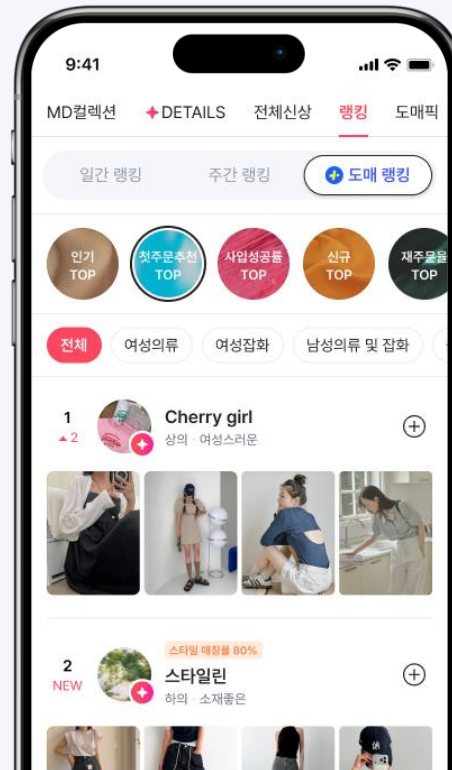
9:41

MD컬렉션 DETAILS 전체신상 랭킹 도매픽

일간 랭킹 주간 랭킹 도매 랭킹

인기 TOP
첫주문추천 TOP
사입성공률 TOP
신규 TOP
재주문율 TOP

전체 여성의류 여성잡화 남성의류 및 잡화

1
▲2
Cherry girl
상의 · 여성스러운

2
NEW
스타일 매칭률 80%
스타일린
하의 · 소재좋은